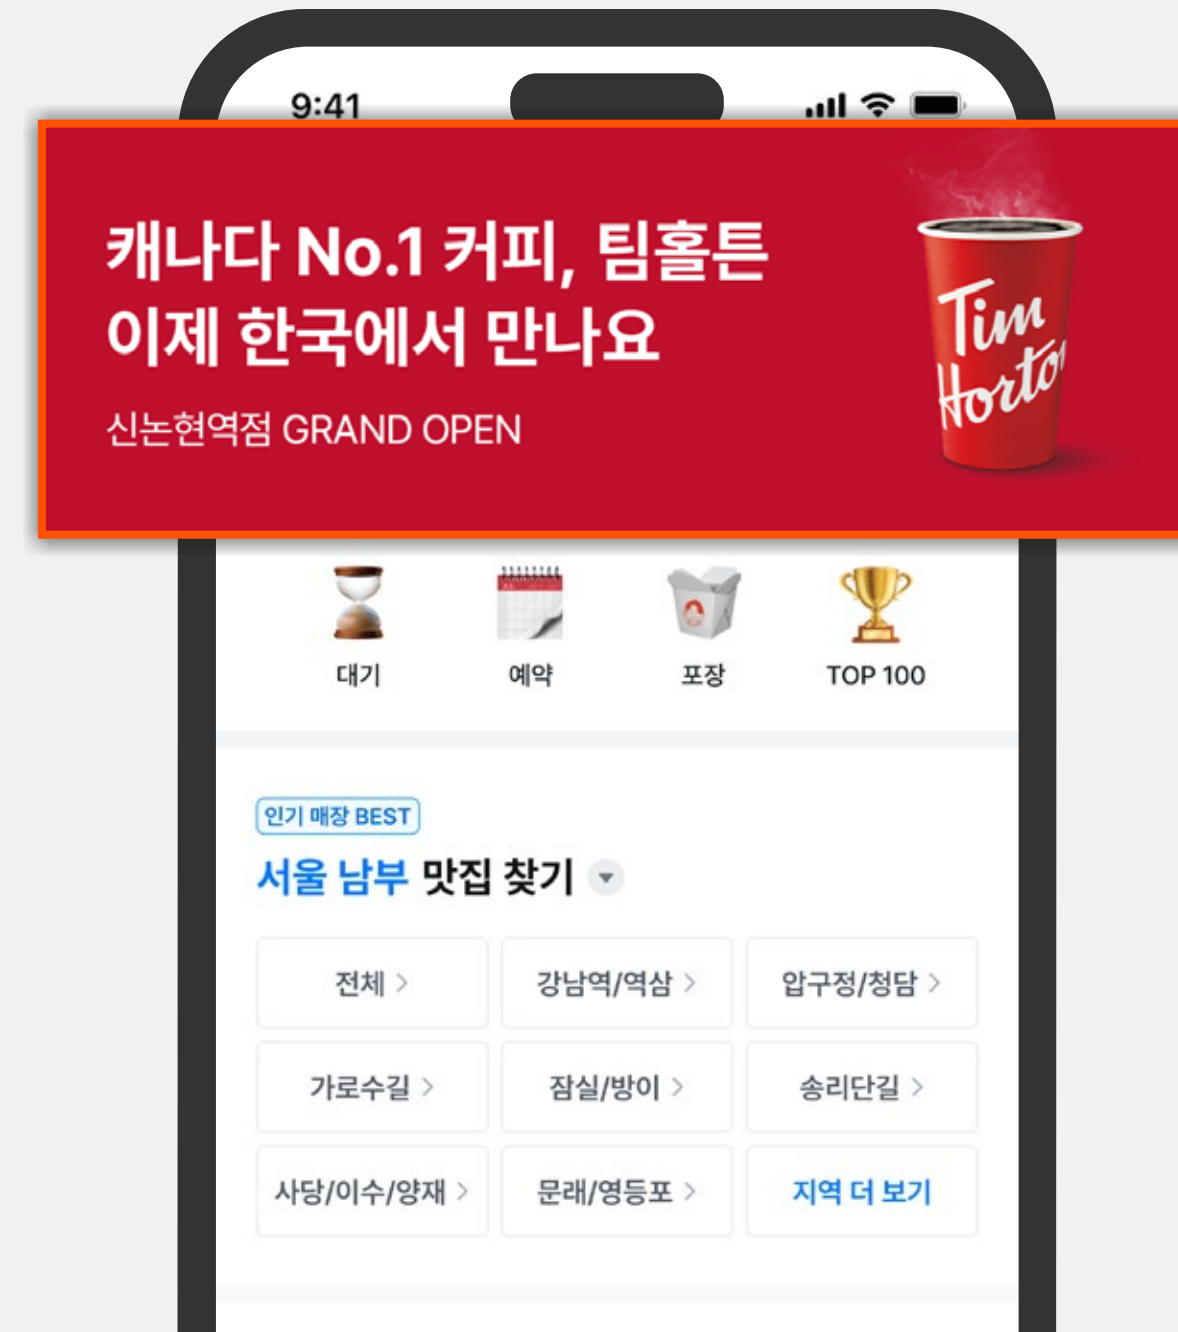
9:41

캐나다 No.1 커피, 팀홀튼
이제 한국에서 만나요

신논현역점 GRAND OPEN

Tim Hortons

대기
예약
포장
TOP 100

인기 매장 BEST
서울 남부 맛집 찾기

| 전체 > | 강남역/역삼 > | 압구정/청담 > |
|---|---|---|
| 가로수길 > | 잠실/방이 > | 송리단길 > |
| 사당/이수/양재 > | 문래/영등포 > | 지역 더 보기 |